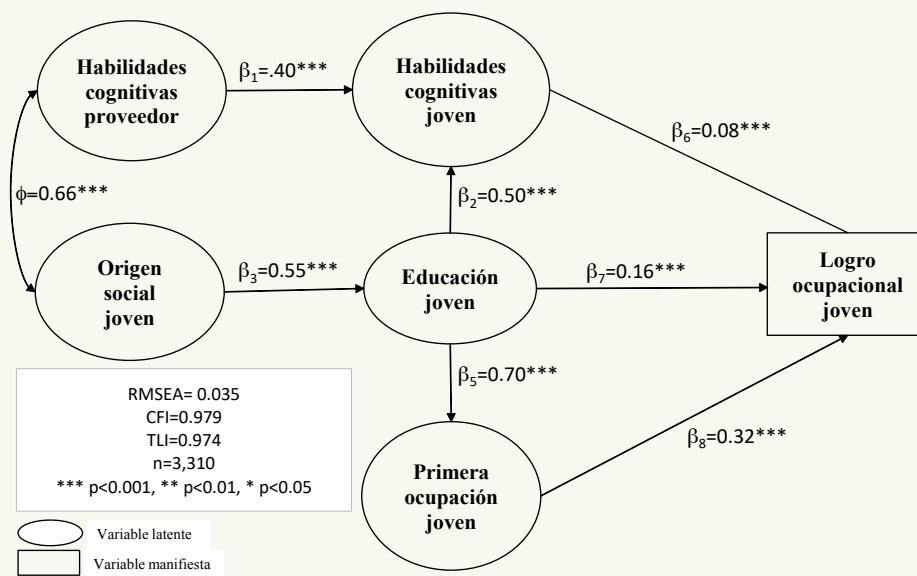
Habilidades cognitivas proveedor

$\beta_1$=.40***

Habilidades cognitivas joven

$\beta_6$=0.08***

$\phi$=0.66***

$\beta_2$=0.50***

Origen social joven

$\beta_3$=0.55***

Educación joven

$\beta_7$=0.16***

Logro ocupacional joven

$\beta_5$=0.70***

RMSEA= 0.035
CFI=0.979
TLI=0.974
n=3,310
*** p<0.001, ** p<0.01, * p<0.05

$\beta_8$=0.32***

Primera ocupación joven

Variable latente

Variable manifiesta